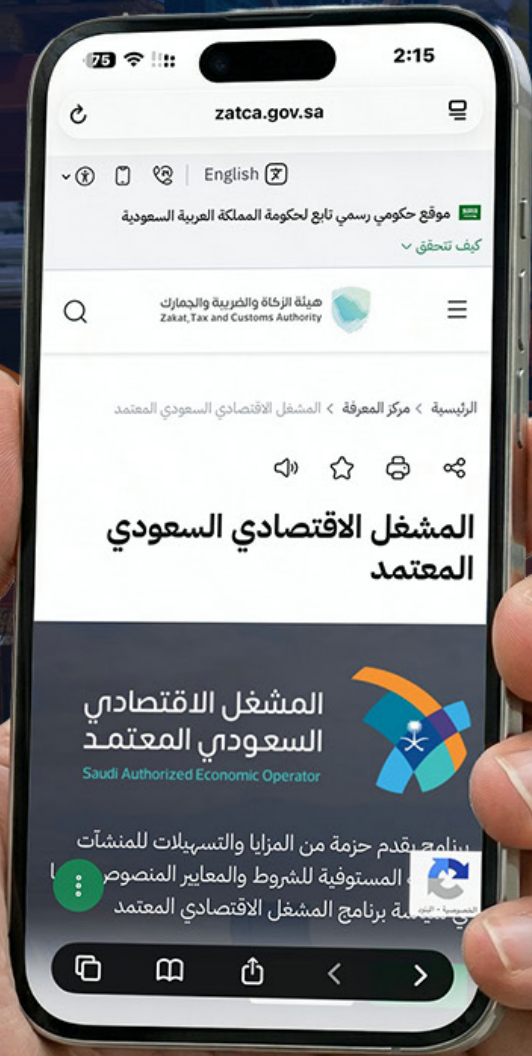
75 2:15

zatca.gov.sa

English

موقع حكومي رسمي تابع لحكومة المملكة العربية السعودية

كيف تتحقق

هيئة الزكاة والضريبة والجمارك
Zakat,Tax and Customs Authority

الرئيسية > مركز المعرفة > المشغل الاقتصادي السعودي المعتمد

المشغل الاقتصادي السعودي المعتمد

المشغل الاقتصادي السعودي المعتمد
Saudi Authorized Economic Operator

برنامج يقدم حزمة من المزايا والتسهيلات للمنشآت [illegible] المستوفية للشروط والمعايير المنصوص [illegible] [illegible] برنامج المشغل الاقتصادي المعتمد

الخصوصية - البنود